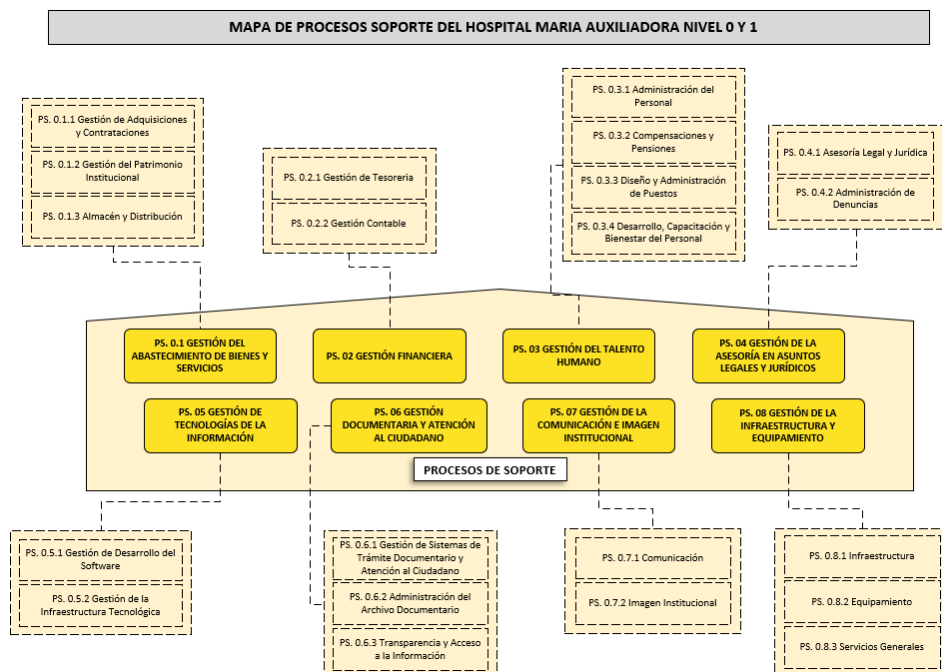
MAPA DE PROCESOS SOPORTE DEL HOSPITAL MARIA AUXILIADORA NIVEL 0 Y 1

PS. 0.1.1 Gestión de Adquisiciones y Contrataciones

PS. 0.1.2 Gestión del Patrimonio Institucional

PS. 0.1.3 Almacén y Distribución

PS. 0.2.1 Gestión de Tesorería

PS. 0.2.2 Gestión Contable

PS. 0.3.1 Administración del Personal

PS. 0.3.2 Compensaciones y Pensiones

PS. 0.3.3 Diseño y Administración de Puestos

PS. 0.3.4 Desarrollo, Capacitación y Bienestar del Personal

PS. 0.4.1 Asesoría Legal y Jurídica

PS. 0.4.2 Administración de Denuncias

PS. 0.1 GESTIÓN DEL ABASTECIMIENTO DE BIENES Y SERVICIOS

PS. 02 GESTIÓN FINANCIERA

PS. 03 GESTIÓN DEL TALENTO HUMANO

PS. 04 GESTIÓN DE LA ASESORÍA EN ASUNTOS LEGALES Y JURÍDICOS

PS. 05 GESTIÓN DE TECNOLOGÍAS DE LA INFORMACIÓN

PS. 06 GESTIÓN DOCUMENTARIA Y ATENCIÓN AL CIUDADANO

PS. 07 GESTIÓN DE LA COMUNICACIÓN E IMAGEN INSTITUCIONAL

PS. 08 GESTIÓN DE LA INFRAESTRUCTURA Y EQUIPAMIENTO

PROCESOS DE SOPORTE

PS. 0.5.1 Gestión de Desarrollo del Software

PS. 0.5.2 Gestión de la Infraestructura Tecnológica

PS. 0.6.1 Gestión de Sistemas de Trámite Documentario y Atención al Ciudadano

PS. 0.6.2 Administración del Archivo Documentario

PS. 0.6.3 Transparencia y Acceso a la Información

PS. 0.7.1 Comunicación

PS. 0.7.2 Imagen Institucional

PS. 0.8.1 Infraestructura

PS. 0.8.2 Equipamiento

PS. 0.8.3 Servicios Generales